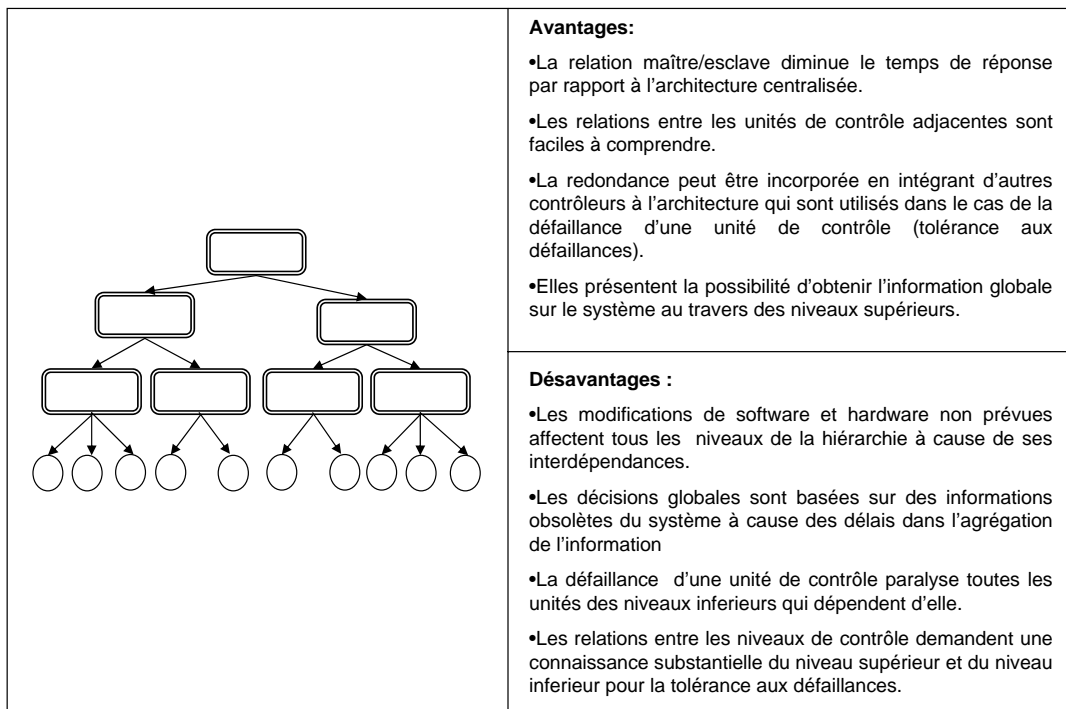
**Avantages:**

•La relation maître/esclave diminue le temps de réponse par rapport à l'architecture centralisée.

•Les relations entre les unités de contrôle adjacentes sont faciles à comprendre.

•La redondance peut être incorporée en intégrant d'autres contrôleurs à l'architecture qui sont utilisés dans le cas de la défaillance d'une unité de contrôle (tolérance aux défaillances).

•Elles présentent la possibilité d'obtenir l'information globale sur le système au travers des niveaux supérieurs.

**Désavantages :**

•Les modifications de software et hardware non prévues affectent tous les niveaux de la hiérarchie à cause de ses interdépendances.

•Les décisions globales sont basées sur des informations obsolètes du système à cause des délais dans l'agrégation de l'information

•La défaillance d'une unité de contrôle paralyse toutes les unités des niveaux inferieurs qui dépendent d'elle.

•Les relations entre les niveaux de contrôle demandent une connaissance substantielle du niveau supérieur et du niveau inferieur pour la tolérance aux défaillances.